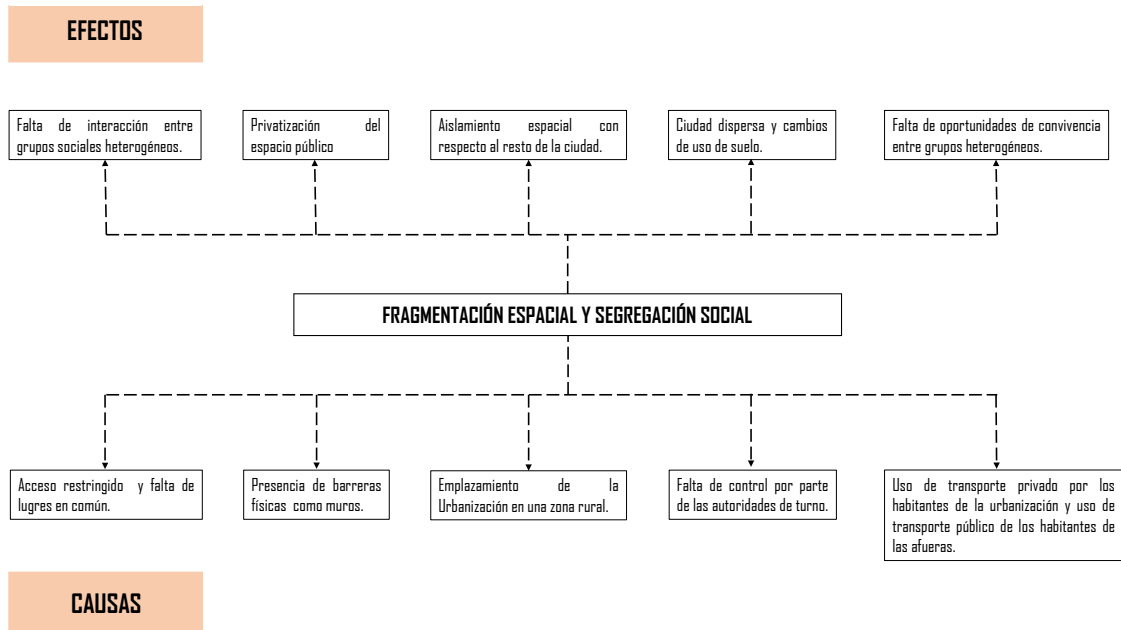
EFECTOS

Falta de interacción entre grupos sociales heterogéneos.

Privatización del espacio público

Aislamiento espacial con respecto al resto de la ciudad.

Ciudad dispersa y cambios de uso de suelo.

Falta de oportunidades de convivencia entre grupos heterogéneos.

FRAGMENTACIÓN ESPACIAL Y SEGREGACIÓN SOCIAL

Acceso restringido y falta de lugres en común.

Presencia de barreras físicas como muros.

Emplazamiento de la Urbanización en una zona rural.

Falta de control por parte de las autoridades de turno.

Uso de transporte privado por los habitantes de la urbanización y uso de transporte público de los habitantes de las afueras.

CAUSAS